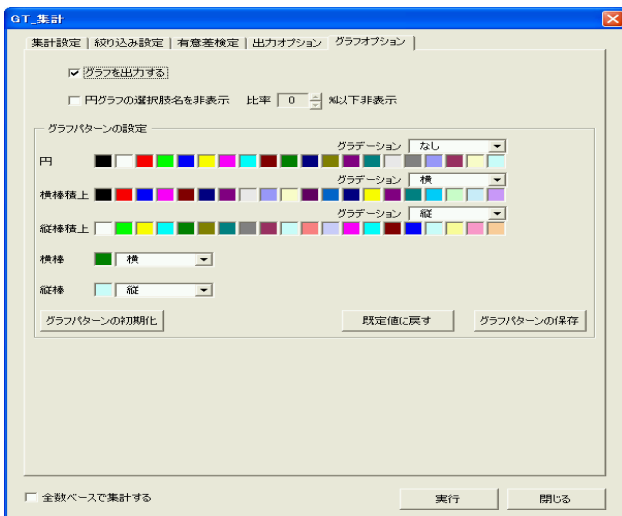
GT_集計

集計設定 | 絞り込み設定 | 有意差検定 | 出力オプション | グラフオプション

グラフを出力する

円グラフの選択肢名を非表示　比率 0 %以下非表示

グラフパターンの設定

グラデーション なし

円

グラデーション 横

横棒積上

グラデーション 縦

縦棒積上

横棒 横

縦棒 縦

グラフパターンの初期化

既定値に戻す

グラフパターンの保存

全数ベースで集計する

実行

閉じる